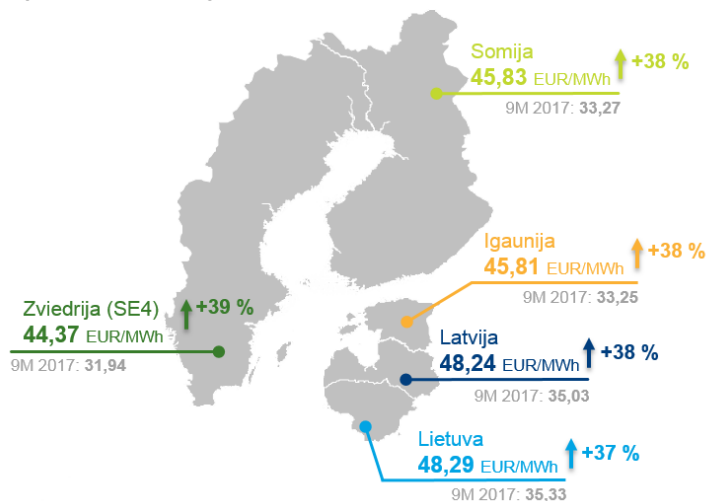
Somija
45,83 EUR/MWh
+38 %
9M 2017: 33,27

Igaunija
45,81 EUR/MWh
+38 %
9M 2017: 33,25

Zviedrija (SE4)
44,37 EUR/MWh
+39 %
9M 2017: 31,94

Latvija
48,24 EUR/MWh
+38 %
9M 2017: 35,03

Lietuva
48,29 EUR/MWh
+37 %
9M 2017: 35,33